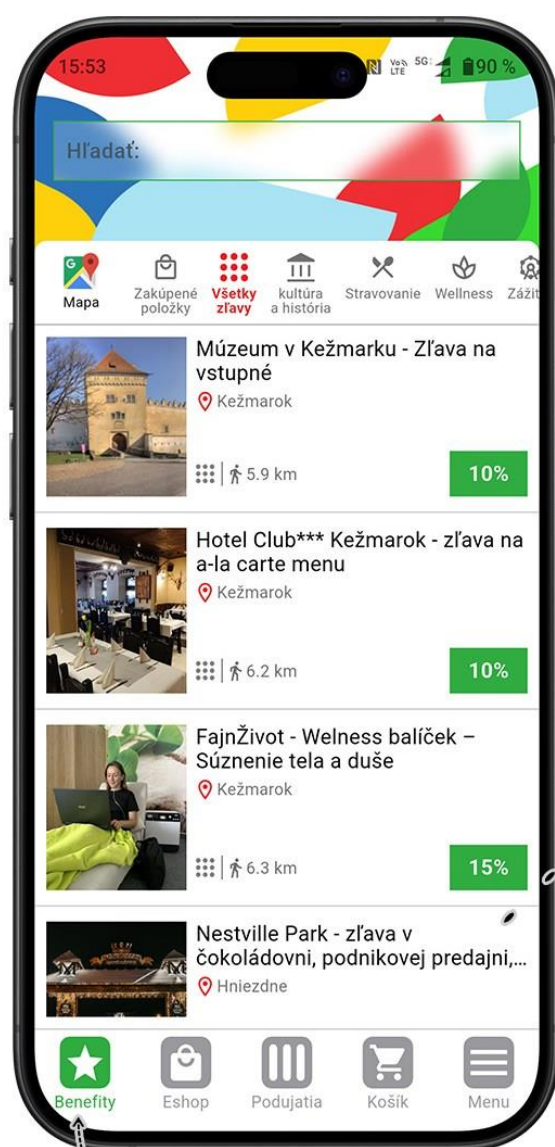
15:53 90 %

Hľadať:

Mapa
Zakúpené položky
Všetky zľavy
kultúra a história
Stravovanie
Wellness
Zážit

Múzeum v Kežmarku - Zľava na vstupné
Kežmarok
5.9 km
10%

Hotel Club*** Kežmarok - zľava na a-la carte menu
Kežmarok
6.2 km
10%

FajnŽivot - Welness balíček – Súznenie tela a duše
Kežmarok
6.3 km
15%

Nestville Park - zľava v čokoládovni, podnikovej predajni,...
Hniezdne

Benefity
Eshop
Podujatia
Košík
Menu